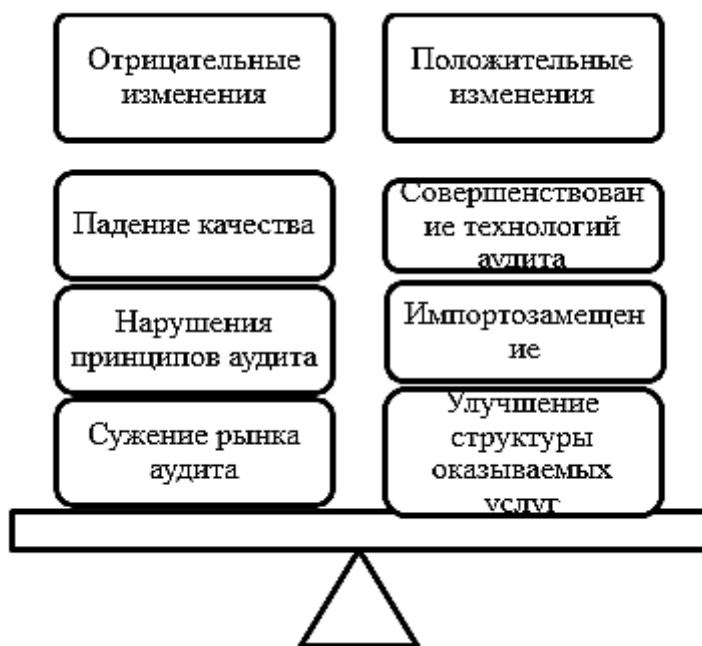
Отрицательные изменения

Положительные изменения

Падение качества

Совершенствование технологий аудита

Нарушения принципов аудита

Импортозамещение

Сужение рынка аудита

Улучшение структуры оказываемых услуг